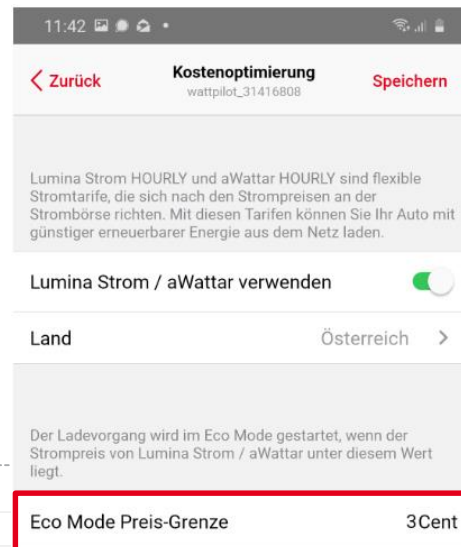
11:42

Zurück

Kostenoptimierung
wattpilot_31416808

Speichern

Lumina Strom HOURLY und aWattar HOURLY sind flexible Stromtarife, die sich nach den Strompreisen an der Strombörse richten. Mit diesen Tarifen können Sie Ihr Auto mit günstiger erneuerbarer Energie aus dem Netz laden.

Lumina Strom / aWattar verwenden

Land Österreich >

Der Ladevorgang wird im Eco Mode gestartet, wenn der Strompreis von Lumina Strom / aWattar unter diesem Wert liegt.

Eco Mode Preis-Grenze 3Cent